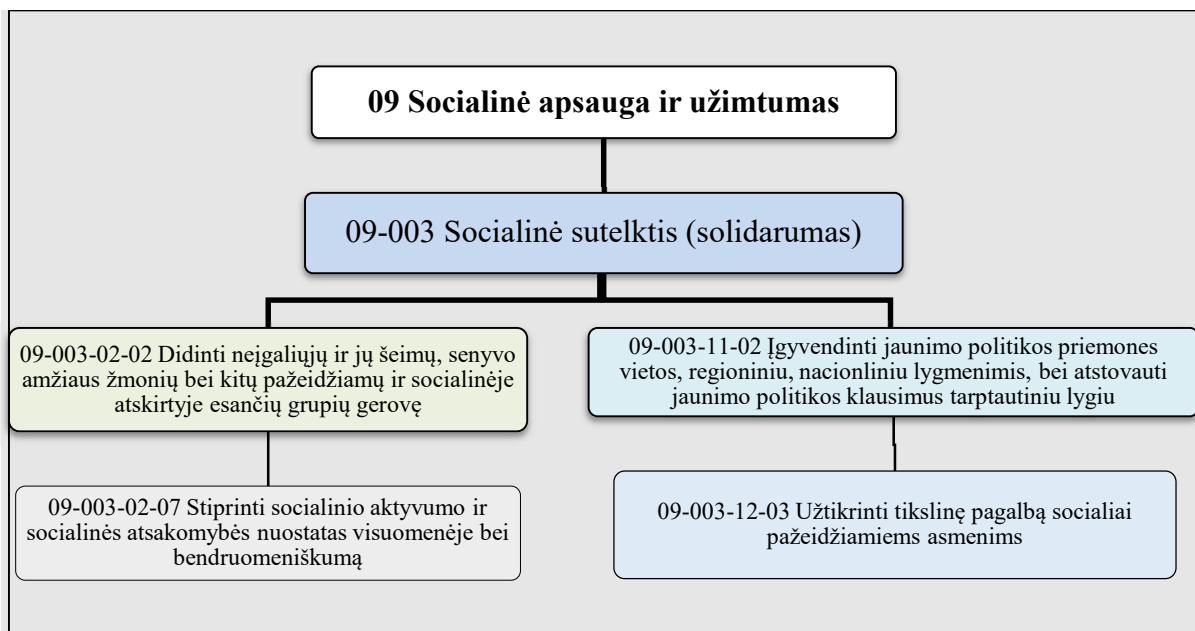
09 Socialinė apsauga ir užimtumas

09-003 Socialinė sutelktis (solidarumas)

09-003-02-02 Didinti neįgaliųjų ir jų šeimų, senyvo amžiaus žmonių bei kitų pažeidžiamų ir socialinėje atskirtyje esančių grupių gerovę

09-003-11-02 Įgyvendinti jaunimo politikos priemones vietos, regioniniu, nacionliniu lygmenimis, bei atstovauti jaunimo politikos klausimus tarptautiniu lygiu

09-003-02-07 Stiprinti socialinio aktyvumo ir socialinės atsakomybės nuostatas visuomenėje bei bendruomeniškumą

09-003-12-03 Užtikrinti tikslinę pagalbą socialiai pažeidžiamiems asmenims